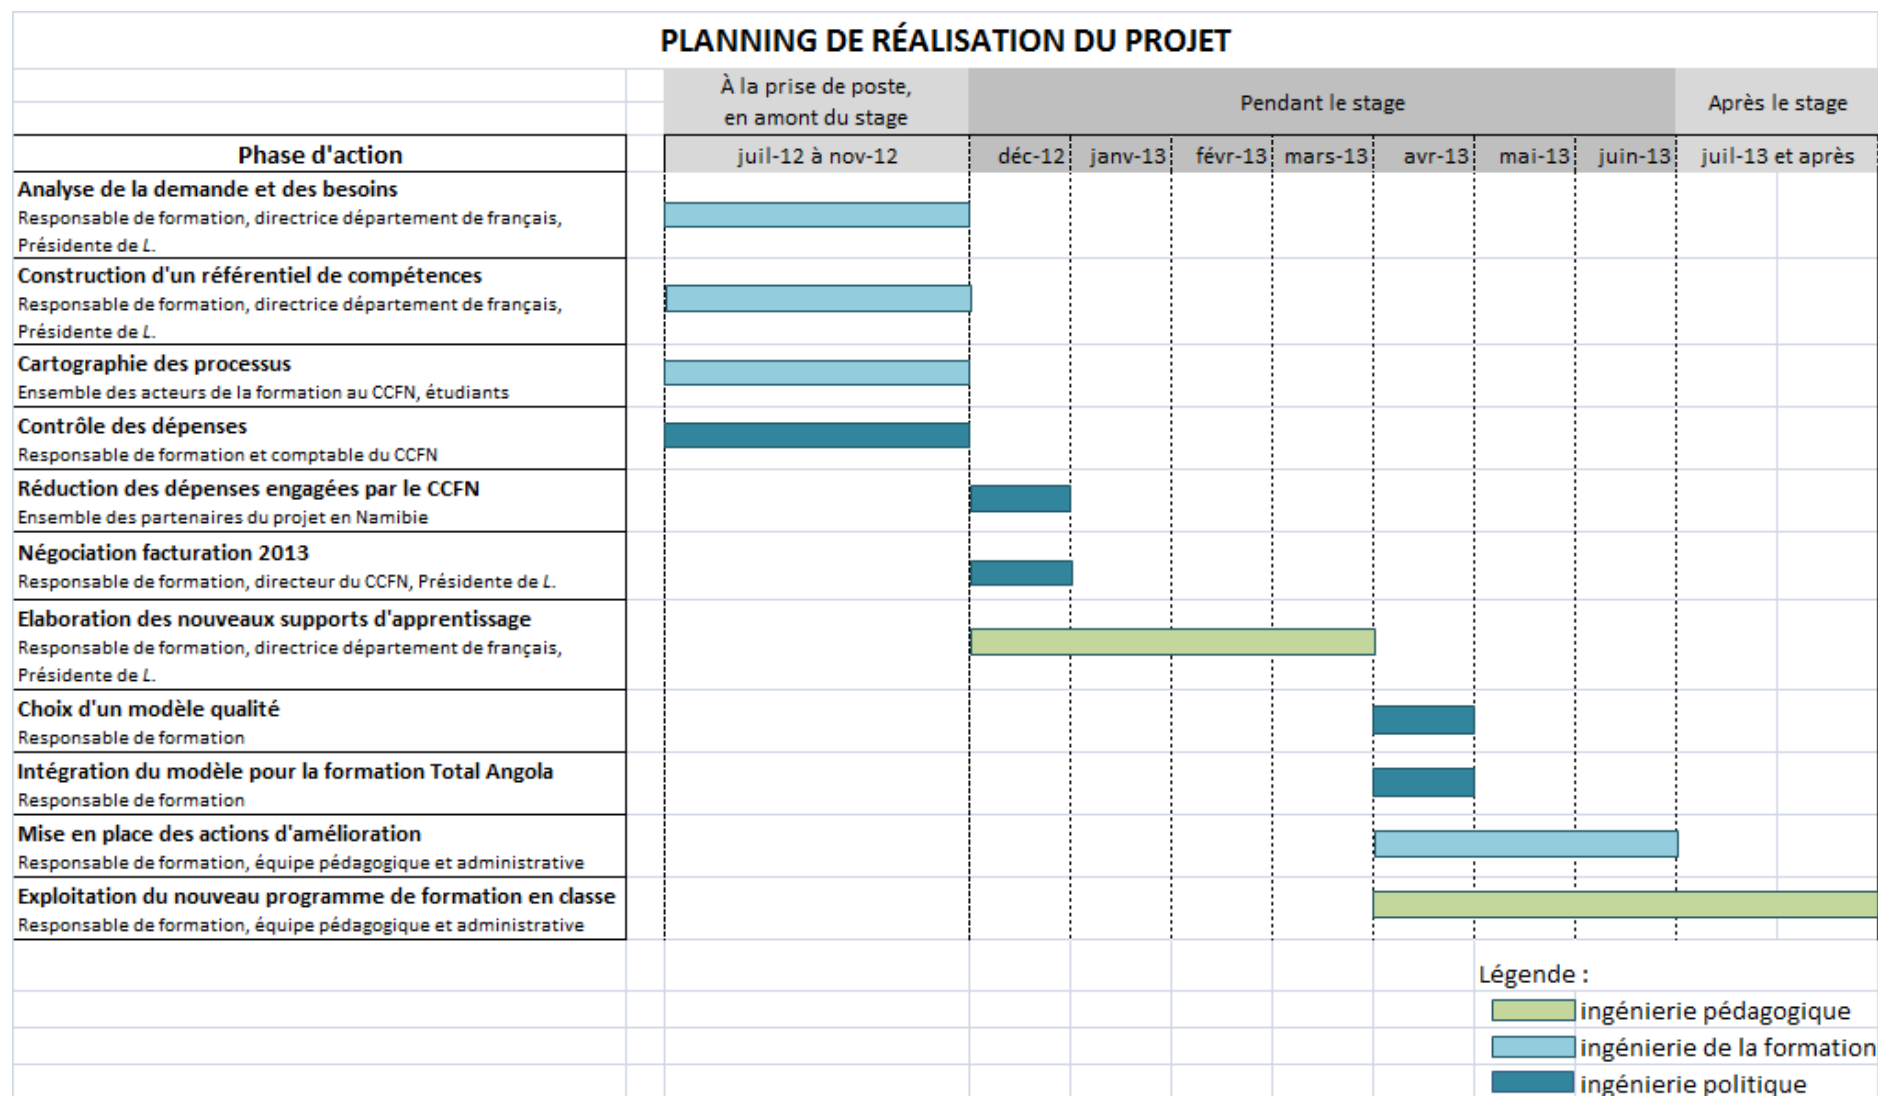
PLANNING DE RÉALISATION DU PROJET

| | À la prise de poste, en amont du stage | Pendant le stage | | | | | | | Après le stage |
|---|---|---|---|---|---|---|---|---|---|
| Phase d'action | juil-12 à nov-12 | déc-12 | janv-13 | févr-13 | mars-13 | avr-13 | mai-13 | juin-13 | juil-13 et après |
| **Analyse de la demande et des besoins** Responsable de formation, directrice département de français, Présidente de *L.* | | | | | | | | | |
| **Construction d'un référentiel de compétences** Responsable de formation, directrice département de français, Présidente de *L.* | | | | | | | | | |
| **Cartographie des processus** Ensemble des acteurs de la formation au CCFN, étudiants | | | | | | | | | |
| **Contrôle des dépenses** Responsable de formation et comptable du CCFN | | | | | | | | | |
| **Réduction des dépenses engagées par le CCFN** Ensemble des partenaires du projet en Namibie | | | | | | | | | |
| **Négociation facturation 2013** Responsable de formation, directeur du CCFN, Présidente de *L.* | | | | | | | | | |
| **Elaboration des nouveaux supports d'apprentissage** Responsable de formation, directrice département de français, Présidente de *L.* | | | | | | | | | |
| **Choix d'un modèle qualité** Responsable de formation | | | | | | | | | |
| **Intégration du modèle pour la formation Total Angola** Responsable de formation | | | | | | | | | |
| **Mise en place des actions d'amélioration** Responsable de formation, équipe pédagogique et administrative | | | | | | | | | |
| **Exploitation du nouveau programme de formation en classe** Responsable de formation, équipe pédagogique et administrative | | | | | | | | | |

Légende :
ingénierie pédagogique
ingénierie de la formation
ingénierie politique